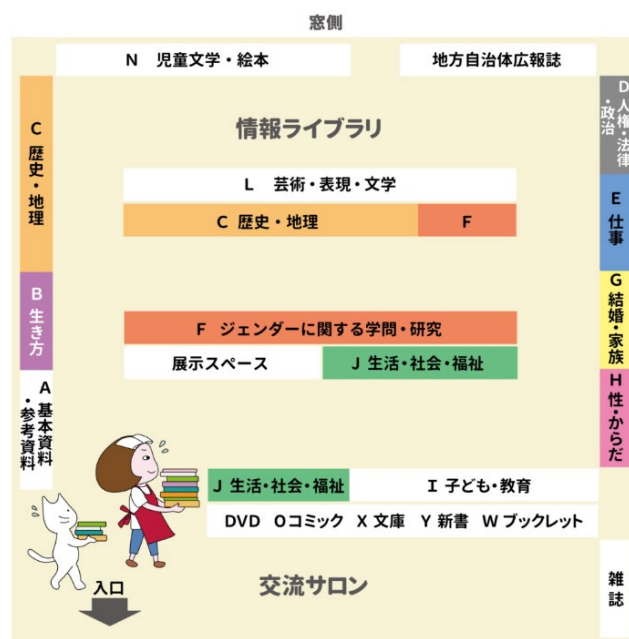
窓側

N 児童文学・絵本

地方自治体広報誌

C 歴史・地理

情報ライブラリ

D 人権・法律・政治

L 芸術・表現・文学

C 歴史・地理

F

E 仕事

G 結婚・家族

B 生き方

F ジェンダーに関する学問・研究

展示スペース

J 生活・社会・福祉

H 性・からだ

A 基本資料・参考資料

J 生活・社会・福祉

I 子ども・教育

DVD O コミック X 文庫 Y 新書 W ブックレット

交流サロン

雑誌

入口